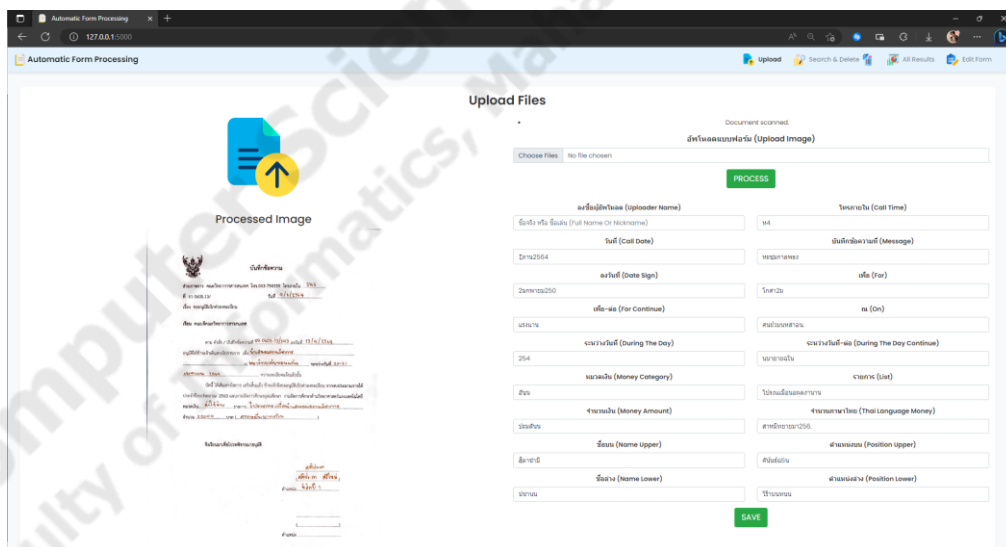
Automatic Form Processing

127.0.0.1:5000

Automatic Form Processing

Upload  Search & Delete  All Results  Edit Form

Upload Files

Processed Image

บันทึกข้อความ

Document scanned.

อัพโหลดแบบฟอร์ม (Upload Image)

Choose Files  No file chosen

PROCESS

ลงชื่อผู้อัพโหลด (Uploader Name)
ชื่อจริง หรือ ชื่อเล่น (Full Name Or Nickname)

โทรภายใน (Call Time)
1เ4

วันที่ (Call Date)
มีคาม2564

บันทึกข้อความที่ (Message)
หอมูลกาคพยง

ลงวันที่ (Date Sign)
2เทพาขน250

เพื่อ (For)
โกงกวัน

เพื่อ-ต่อ (For Continue)
แรงนาน

ณ (On)
ศนย์นนทสาอน

ระหว่างวันที่ (During The Day)
254

ระหว่างวันที่-ต่อ (During The Day Continue)
นงายายเงิน

หมวดเงิน (Money Category)
ฮัมน

รายการ (List)
ไปคนเอื่อนพลงาราน

จำนวนเงิน (Money Amount)
3ส่งฝืน

จำนวนภาษาไทย (Thai Language Money)
สำหลีกยายมา256.

ชื่อบน (Name Upper)
อ้ลาชานี

ตำแหน่งบน (Position Upper)
สินัยลีเน

ชื่อล่าง (Name Lower)
ปะานน

ตำแหน่งล่าง (Position Lower)
ใจ้านนนนน

SAVE